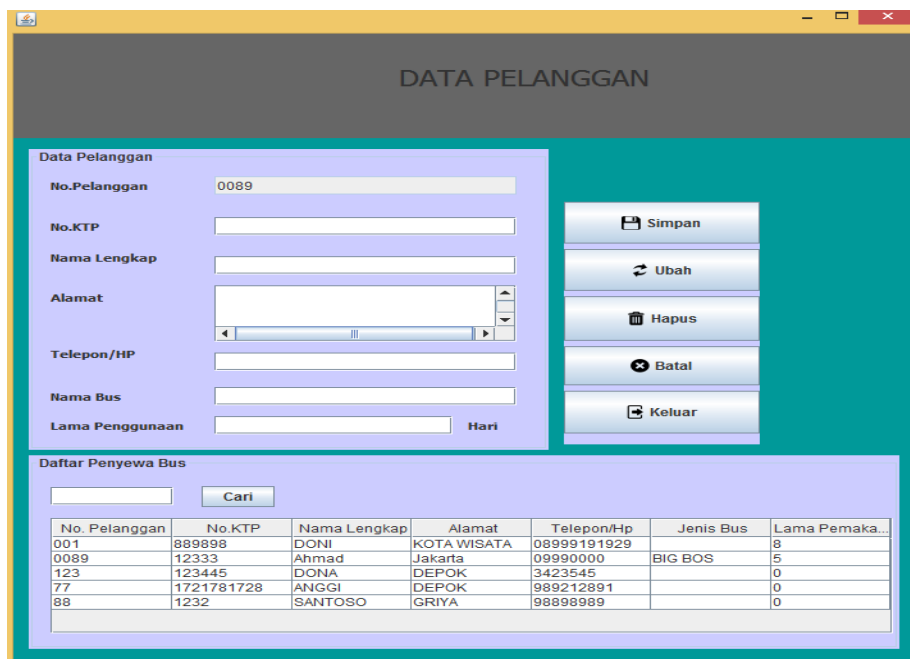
DATA PELANGGAN

Data Pelanggan

No.Pelanggan 0089

No.KTP

Nama Lengkap

Alamat

Telepon/HP

Nama Bus

Lama Penggunaan Hari

Simpan

Ubah

Hapus

Batal

Keluar

Daftar Penyewa Bus

Cari

| No. Pelanggan | No.KTP | Nama Lengkap | Alamat | Telepon/Hp | Jenis Bus | Lama Pemaka... |
|---|---|---|---|---|---|---|
| 001 | 889898 | DONI | KOTA WISATA | 08999191929 | | 8 |
| 0089 | 12333 | Ahmad | Jakarta | 09990000 | BIG BOS | 5 |
| 123 | 123445 | DONA | DEPOK | 3423545 | | 0 |
| 77 | 1721781728 | ANGGI | DEPOK | 989212891 | | 0 |
| 88 | 1232 | SANTOSO | GRIYA | 98898989 | | 0 |